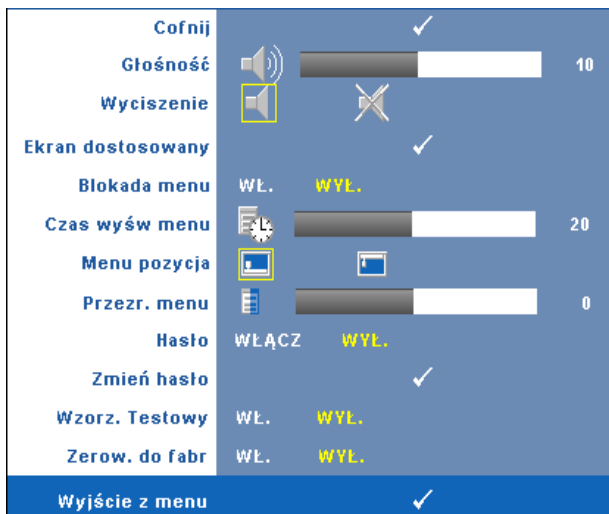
Cofnij ✓

Głośność 10

Wyciszenie

Ekran dostosowany ✓

Blokada menu WŁ. WYŁ.

Czas wyśw menu 20

Menu pozycja

Przezr. menu 0

Hasło WŁĄCZ WYŁ.

Zmień hasło ✓

Wzorz. Testowy WŁ. WYŁ.

Zerow. do fabr WŁ. WYŁ.

Wyjście z menu ✓